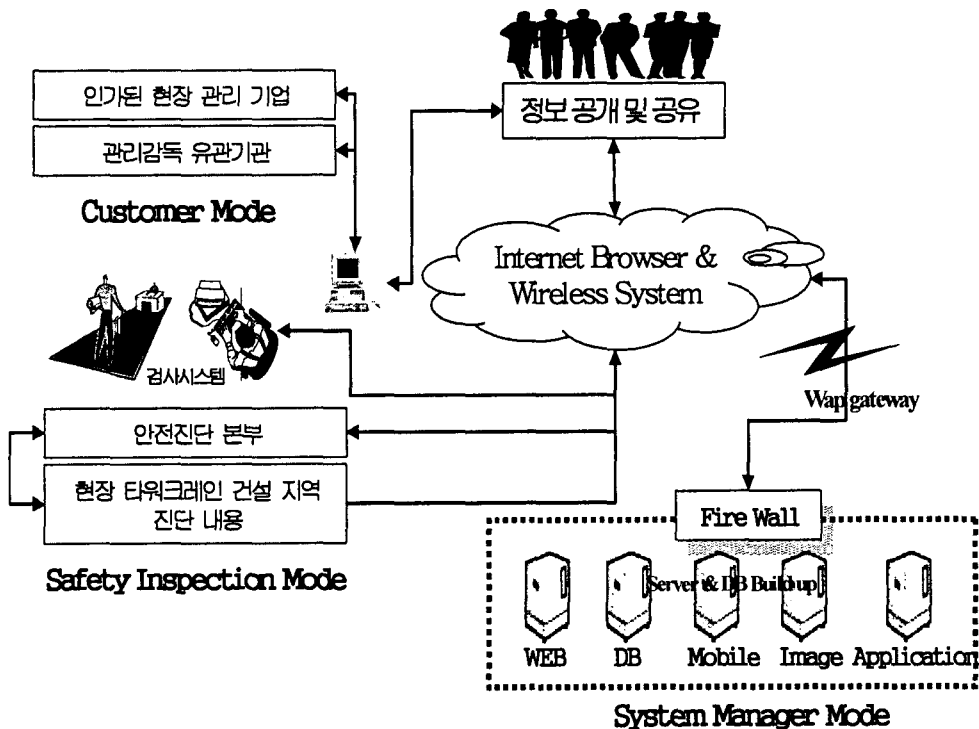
인가된 현장 관리 기업

관리감독 유관기관

Customer Mode

정보 공개 및 공유

Internet Browser & Wireless System

검사시스템

Wap gateway

안전진단 본부

현장 타워크레인 건설 지역 진단 내용

Safety Inspection Mode

Fire Wall

Server & DB Buildup

WEB DB Mobile Image Application

System Manager Mode